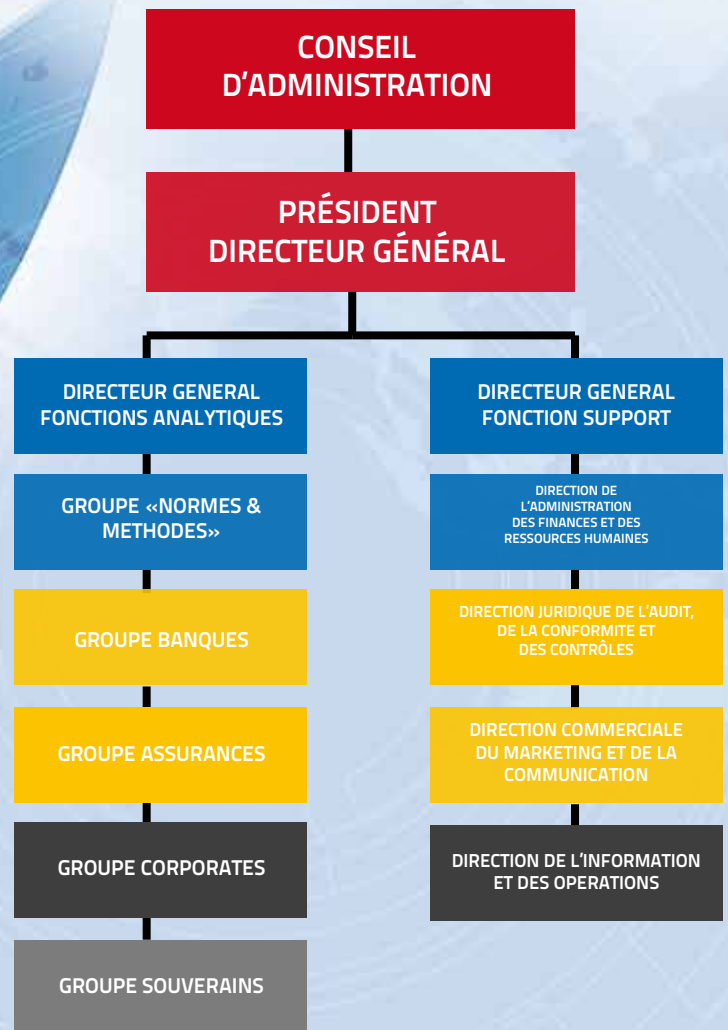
CONSEIL D'ADMINISTRATION

PRÉSIDENT DIRECTEUR GÉNÉRAL

DIRECTEUR GENERAL FONCTIONS ANALYTIQUES

GROUPE «NORMES & METHODES»

GROUPE BANQUES

GROUPE ASSURANCES

GROUPE CORPORATES

GROUPE SOUVERAINS

DIRECTEUR GENERAL FONCTION SUPPORT

DIRECTION DE L'ADMINISTRATION DES FINANCES ET DES RESSOURCES HUMAINES

DIRECTION JURIDIQUE DE L'AUDIT, DE LA CONFORMITE ET DES CONTRÔLES

DIRECTION COMMERCIALE DU MARKETING ET DE LA COMMUNICATION

DIRECTION DE L'INFORMATION ET DES OPERATIONS